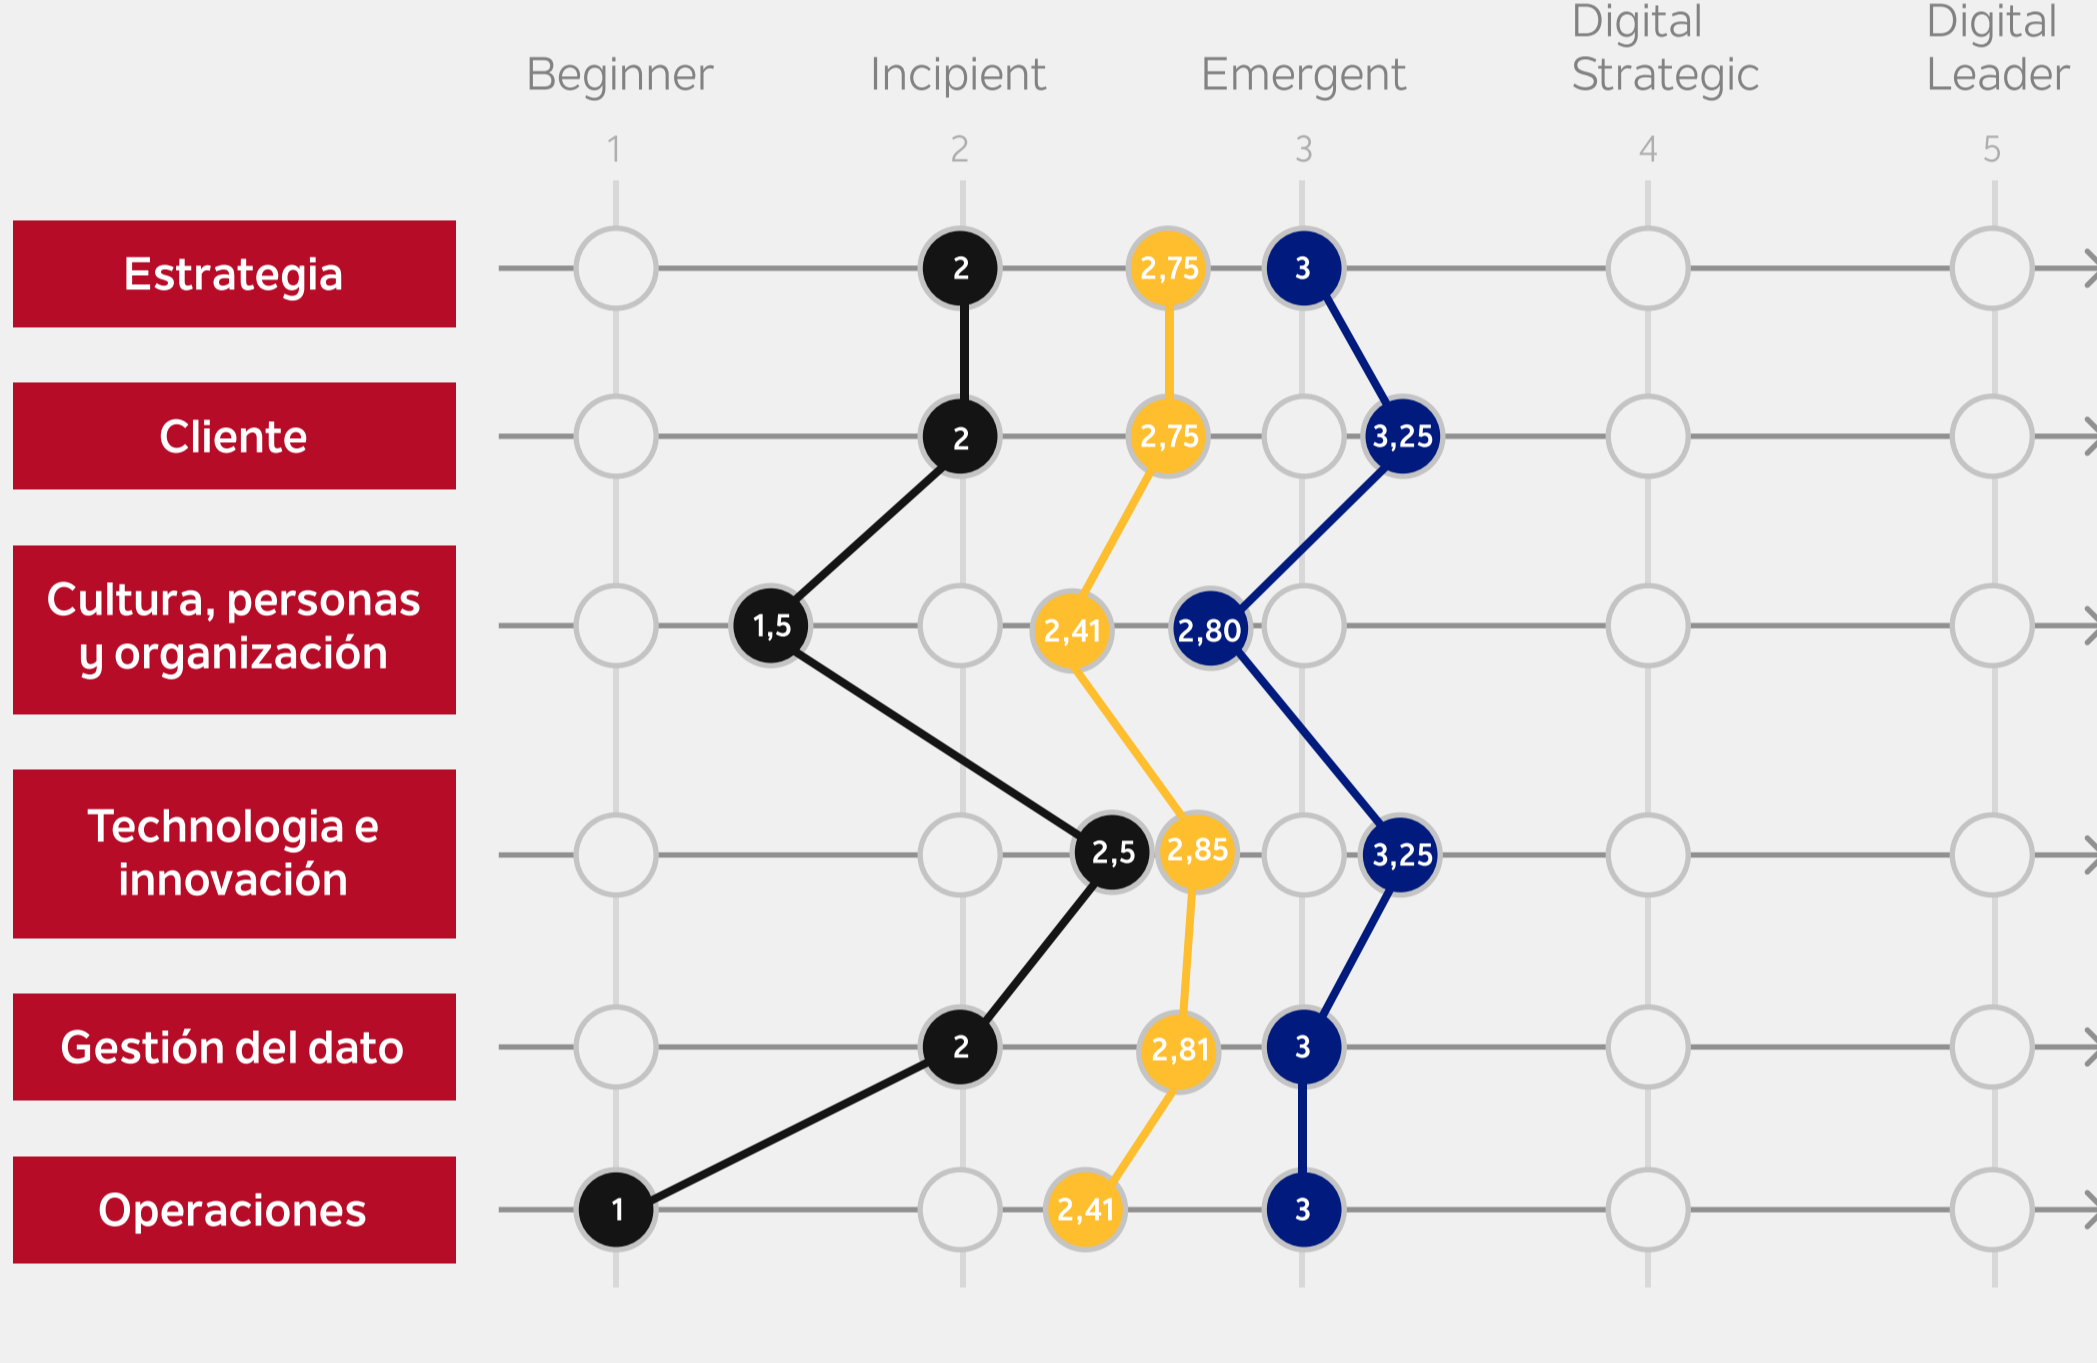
Beginner
Incipient
Emergent
Digital Strategic
Digital Leader

1
2
3
4
5

Estrategia
2
2,75
3

Cliente
2
2,75
3,25

Cultura, personas y organización
1,5
2,41
2,80

Technologia e innovación
2,5
2,85
3,25

Gestión del dato
2
2,81
3

Operaciones
1
2,41
3